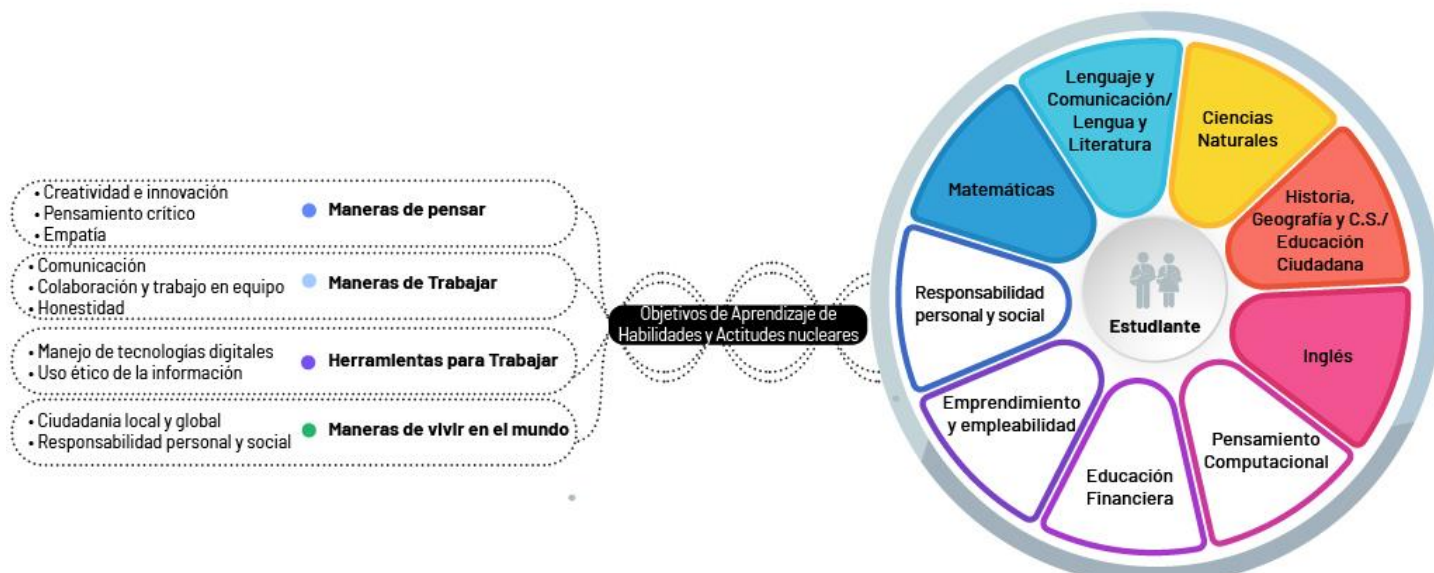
• Creatividad e innovación
• Pensamiento crítico
• Empatía

Maneras de pensar

• Comunicación
• Colaboración y trabajo en equipo
• Honestidad

Maneras de Trabajar

• Manejo de tecnologías digitales
• Uso ético de la información

Herramientas para Trabajar

• Ciudadania local y global
• Responsabilidad personal y social

Maneras de vivir en el mundo

Objetivos de Aprendizaje de Habilidades y Actitudes nucleares

Matemáticas

Lenguaje y Comunicación/ Lengua y Literatura

Ciencias Naturales

Historia, Geografía y C.S./ Educación Ciudadana

Inglés

Pensamiento Computacional

Educación Financiera

Emprendimiento y empleabilidad

Responsabilidad personal y social

Estudiante